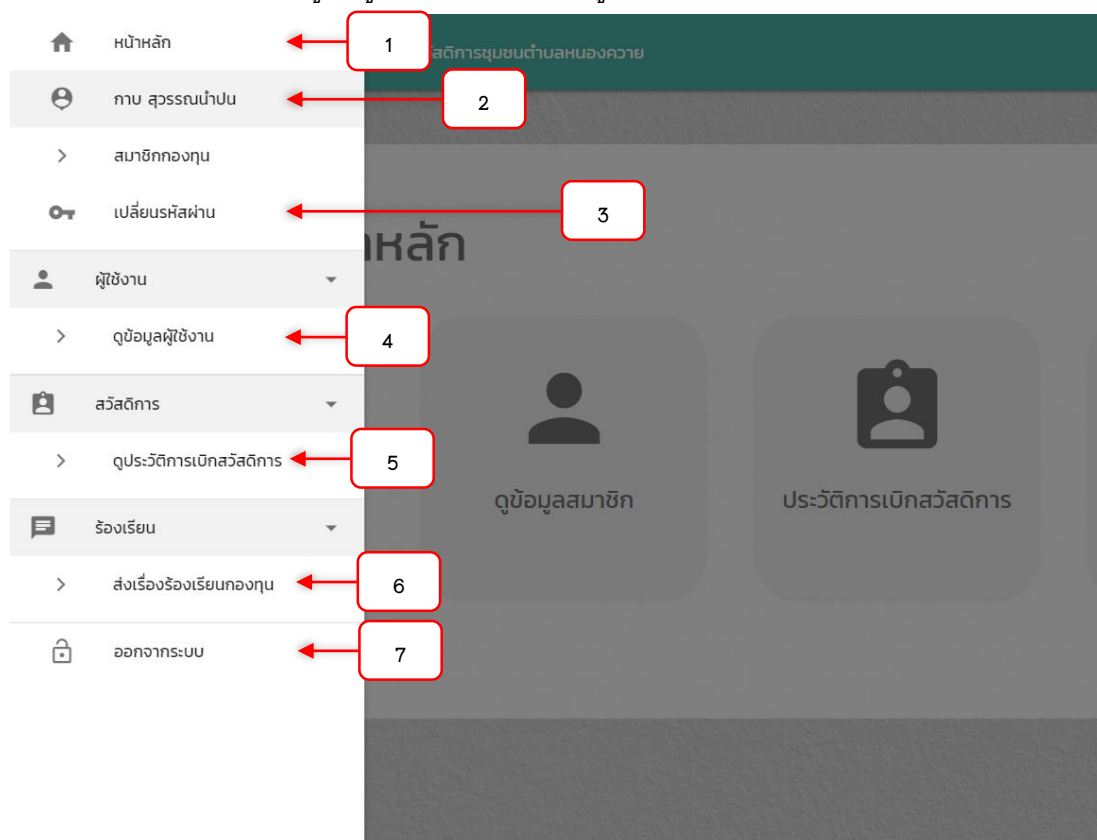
หน้าหลัก
1
กาบ สุวรรณนำปน
2
สมาชิกกองทุน
เปลี่ยนรหัสผ่าน
3
ผู้ใช้งาน
ดูข้อมูลผู้ใช้งาน
4
สวัสดิการ
ดูประวัติการเบิกสวัสดิการ
5
ร้องเรียน
ส่งเรื่องร้องเรียนกองทุน
6
ออกจากระบบ
7

สดิการชุมชนตำบลหนองควาย

หลัก

ดูข้อมูลสมาชิก
ประวัติการเบิกสวัสดิการ